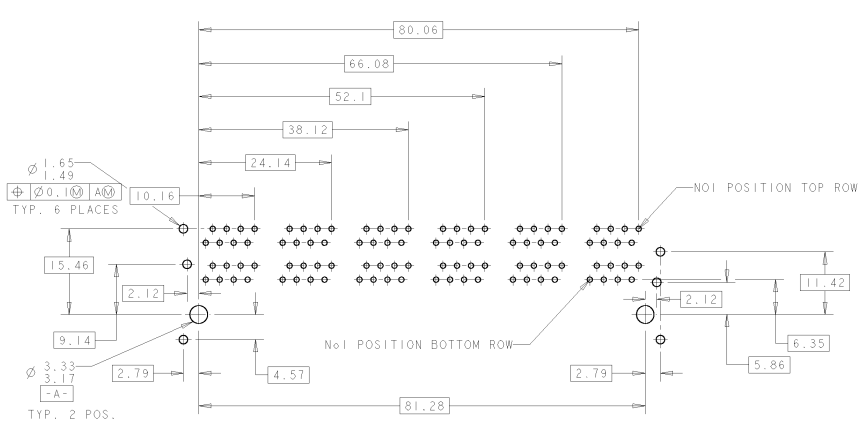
80.06
66.08
52.1
38.12
24.14
10.16
$\varnothing$ 1.65
1.49
$\oplus$ | $\varnothing$0.1Ⓜ | AⓂ
TYP. 6 PLACES
NO1 POSITION TOP ROW
15.46
2.12
11.42
2.12
9.14
6.35
NO1 POSITION BOTTOM ROW
5.86
$\varnothing$ 3.33
3.17
-A-
TYP. 2 POS.
2.79
4.57
2.79
81.28